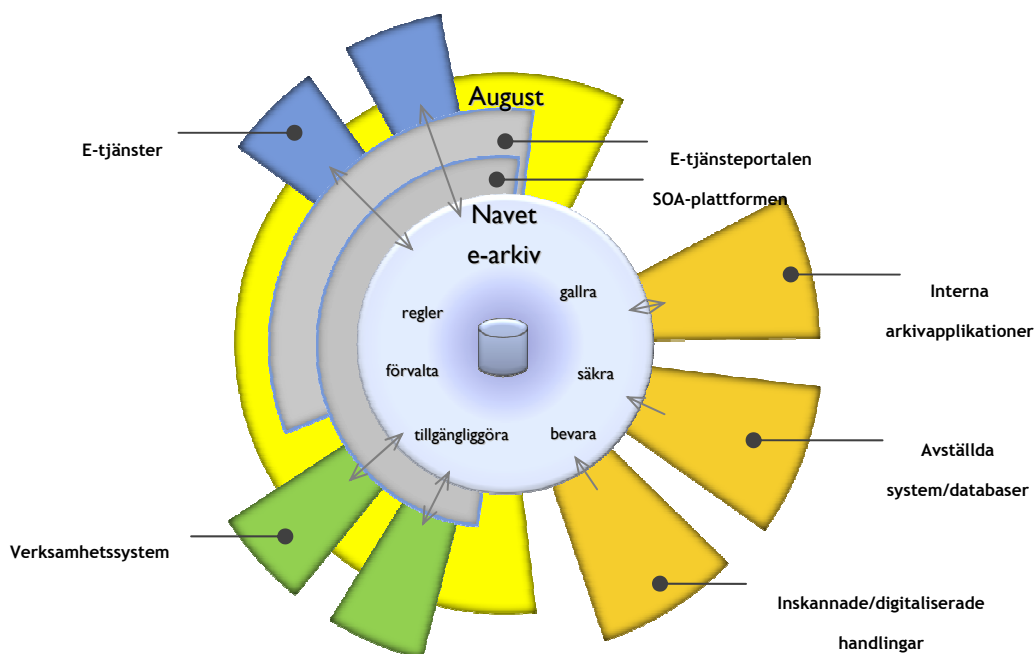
August

E-tjänster

E-tjänsteportalen

SOA-plattformen

Navet

e-arkiv

gallra

regler

förvalta

säkra

tillgängliggöra

bevara

Interna arkivapplikationer

Avställda system/databaser

Verksamhetssystem

Inskannade/digitaliserade handlingar